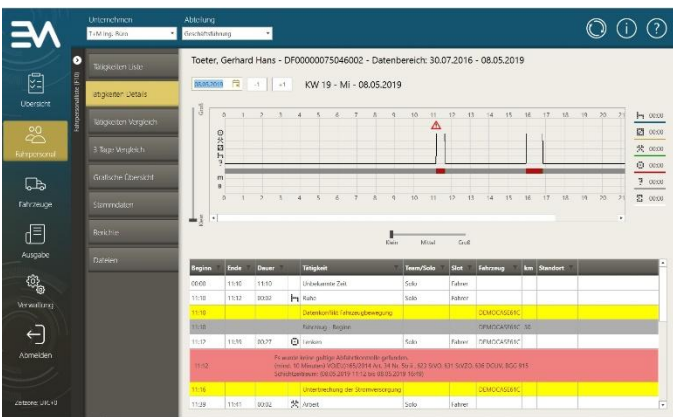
Unternehmen
T-Mling. Büro

Abteilung
Geschäftsleitung

Übersicht

Fahrpersonal

Fahrzeuge

Ausgabe

Verwaltung

Abmelden

Zeitzone: UTC+0

Fahrpersonalliste (F10)

Tätigkeiten Liste

Tätigkeiten Details

Tätigkeiten Vergleich

3 Tage Vergleich

Grafische Übersicht

Stammdaten

Berichte

Dateien

Toeter, Gerhard Hans - DF00000075046002 - Datenbereich: 30.07.2016 - 08.05.2019

08.05.2019 -1 +1 KW 19 - Mi - 08.05.2019

Groß

0 1 2 3 4 5 6 7 8 9 10 11 12 13 14 15 16 17 18 19 20 21

0 1 2 3 4 5 6 7 8 9 10 11 12 13 14 15 16 17 18 19 20 21

Klein

Klein Mittel Groß

00:00
00:00
00:00
00:00
00:00
00:00

| Beginn | Ende | Dauer | | Tätigkeit | Team/Solo | Slot | Fahrzeug | km | Standort |
|---|---|---|---|---|---|---|---|---|---|
| 00:00 | 11:10 | 11:10 | | Unbekannte Zeit | Solo | Fahrer | | | |
| 11:10 | 11:12 | 00:02 | | Ruhe | Solo | Fahrer | | | |
| 11:10 | | | | Datenkonflikt Fahrzeugbewegung | | | DEMOCAS061C | | |
| 11:10 | | | | Fahrzeug - Beginn | | | DEMOCAS061C | 38 | |
| 11:12 | 11:39 | 00:27 | | Lenken | Solo | Fahrer | DEMOCAS061C | | |
| 11:12 | | | | Es wurde keine gültige Abfahrtkontrolle gefunden. (max. 10 Minuten) VO(EU)165/2014 Art. 34 Nr. 5b ii, 523 StVO, 631 StVZO, 638 DGUV, BGG 915 Schichtbeginn: 08.05.2019 11:12 bis 08.05.2019 16:58 | | | | | |
| 11:16 | | | | Unterbrechung der Stromversorgung | | | DEMOCAS061C | | |
| 11:39 | 11:41 | 00:02 | | Arbeit | Solo | Fahrer | | | |